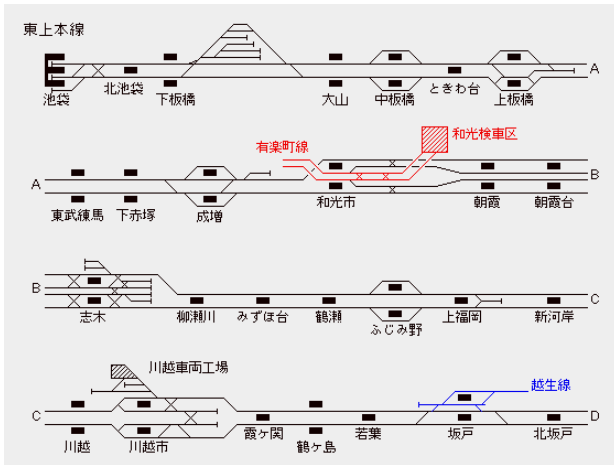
東上本線

池袋 北池袋 下板橋 大山 中板橋 ときわ台 上板橋 A

有楽町線 和光検車区

A 東武練馬 下赤塚 成増 和光市 朝霞 朝霞台 B

B 志木 柳瀬川 みずほ台 鶴瀬 ふじみ野 上福岡 新河岸 C

川越車両工場 越生線

C 川越 川越市 霞ヶ関 鶴ヶ島 若葉 坂戸 北坂戸 D